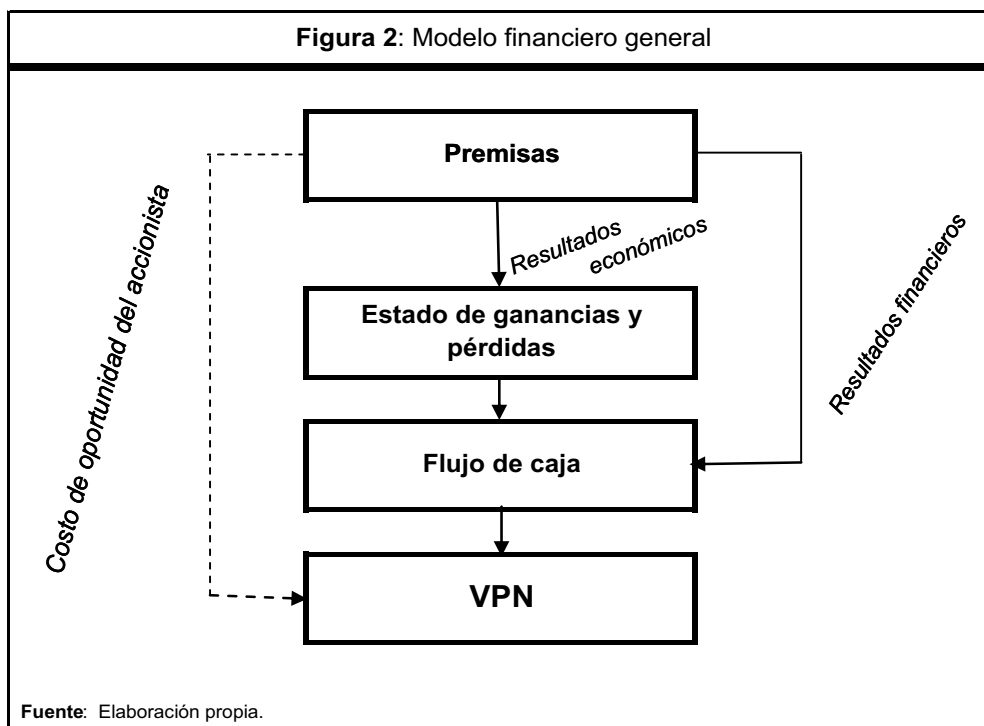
**Figura 2**: Modelo financiero general

Costo de oportunidad del accionista

Premisas

Resultados económicos

Resultados financieros

Estado de ganancias y pérdidas

Flujo de caja

VPN

**Fuente**: Elaboración propia.